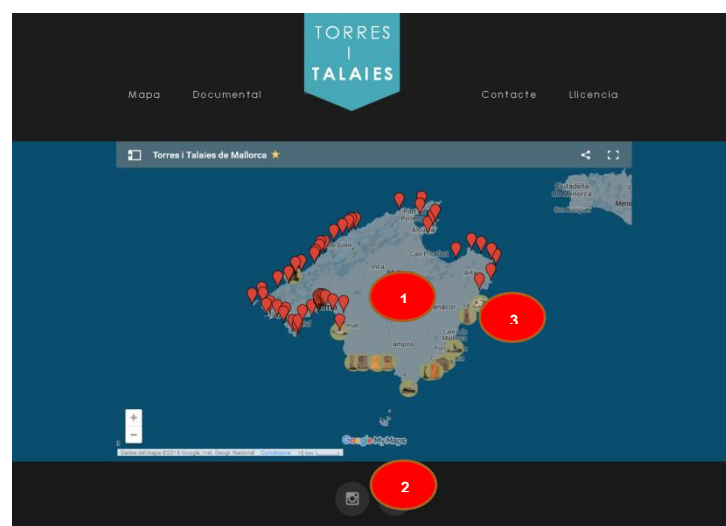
TORRES
I
TALAIES

Mapa Documental Contacte Llicencia

Torres i Talaies de Mallorca ★

Ciutadella de Menorca
Menorca
Sóller
Alcúdia
Can Picafort
Inca
Manacor
Campos

1
2
3

+
−

Google My Maps

Dades del mapa ©2016 Google, Inst. Geogr. Nacional Condicions 10 km